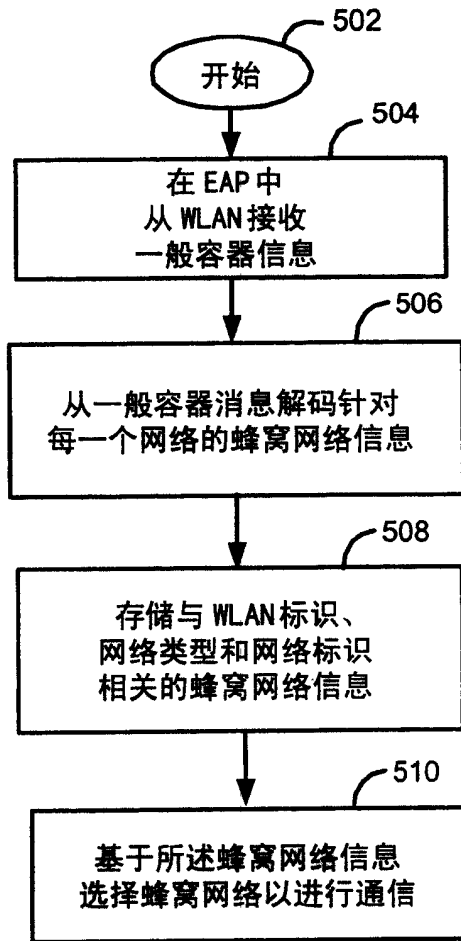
502

开始

504

在 EAP 中
从 WLAN 接收
一般容器信息

506

从一般容器消息解码针对
每一个网络的蜂窝网络信息

508

存储与 WLAN 标识、
网络类型和网络标识
相关的蜂窝网络信息

510

基于所述蜂窝网络信息
选择蜂窝网络以进行通信